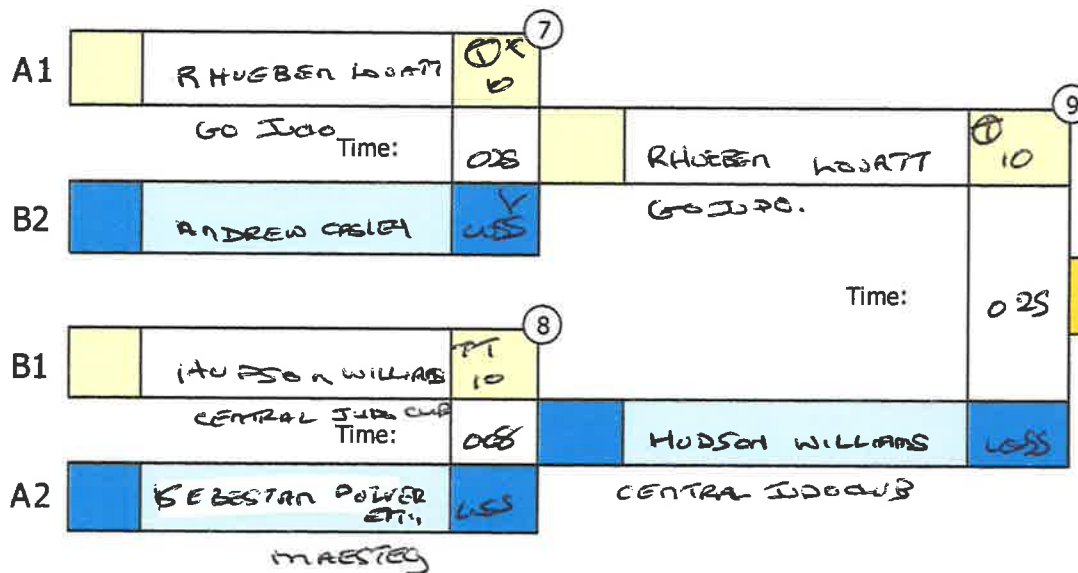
A1

RHUEBEN LOVATT

7

1 X
10

GO JUDO

Time:

02S

9

RHUEBEN LOVATT

1
10

B2

ANDREW CASLEY

LOSS

GO JUDO.

Time:

02S

8

B1

HUDSON WILLIAMS

TT
10

CENTRAL JUDO CLUB

Time:

068

HUDSON WILLIAMS

LOSS

A2

SEBESTIAN POWER ETH

LOSS

CENTRAL JUDOCLUB

MAESTEG